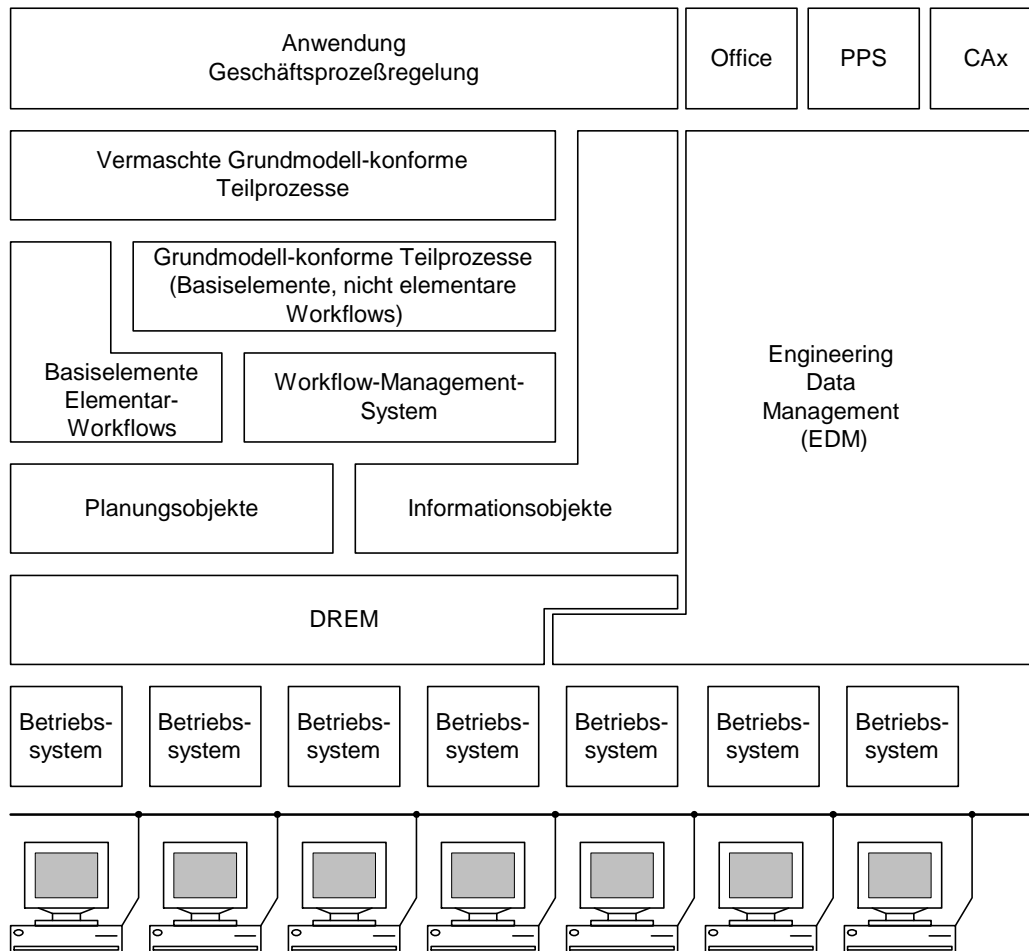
Anwendung
Geschäftsprozeßregelung

Office

PPS

CAx

Vermaschte Grundmodell-konforme Teilprozesse

Grundmodell-konforme Teilprozesse (Basiselemente, nicht elementare Workflows)

Basiselemente Elementar-Workflows

Workflow-Management-System

Engineering Data Management (EDM)

Planungsobjekte

Informationsobjekte

DREM

Betriebs-system

Betriebs-system

Betriebs-system

Betriebs-system

Betriebs-system

Betriebs-system

Betriebs-system